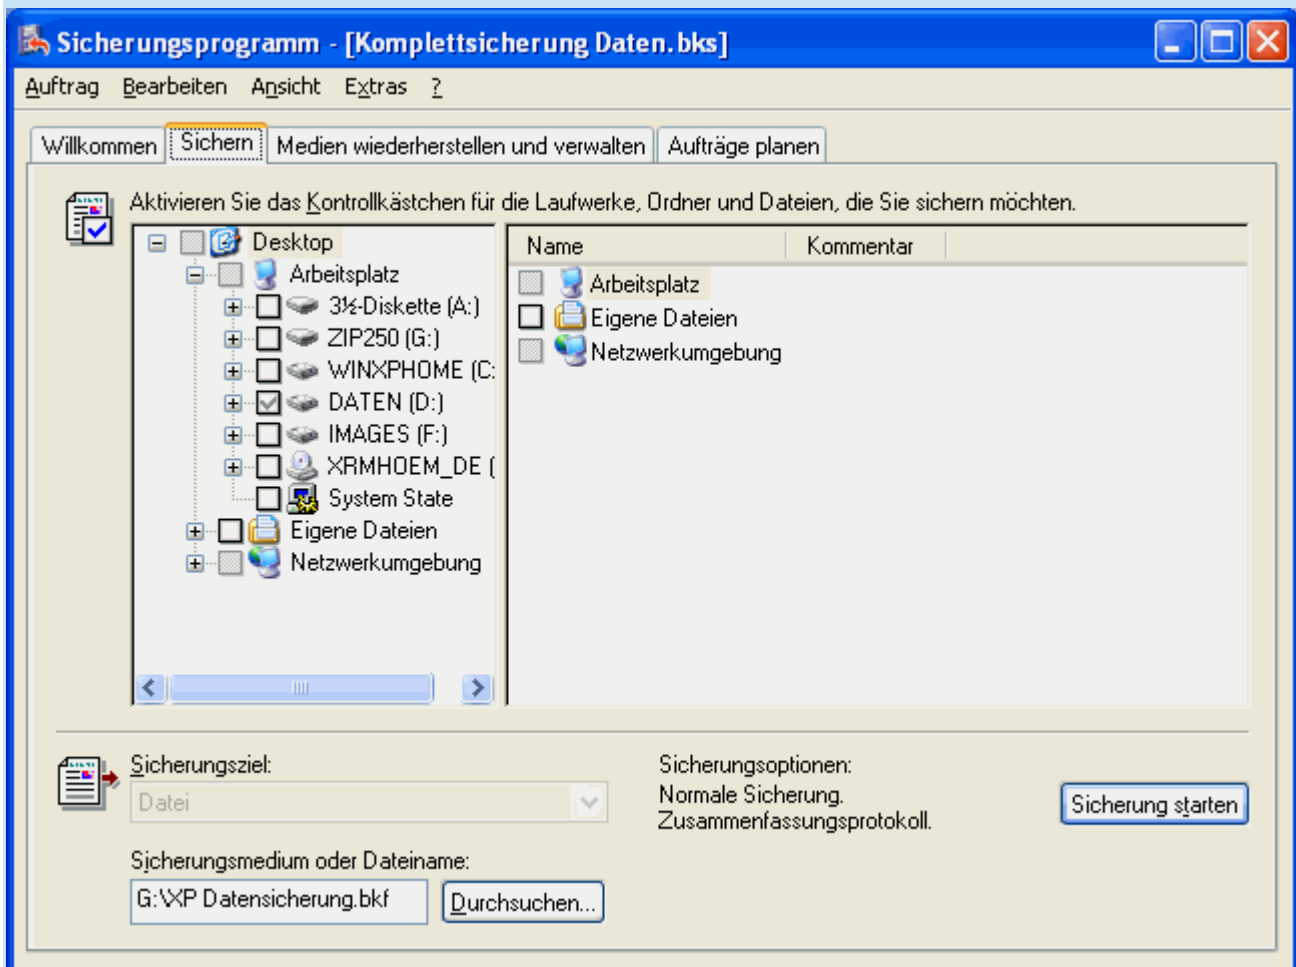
Sicherungsprogramm - [Komplettsicherung Daten.bks]

Auftrag Bearbeiten Ansicht Extras ?

Willkommen | Sichern | Medien wiederherstellen und verwalten | Aufträge planen

Aktivieren Sie das Kontrollkästchen für die Laufwerke, Ordner und Dateien, die Sie sichern möchten.

Desktop
Arbeitsplatz
3½-Diskette (A:)
ZIP250 (G:)
WINXPHOME (C:
DATEN (D:)
IMAGES (F:)
XRMHOEM_DE (
System State
Eigene Dateien
Netzwerkumgebung

| Name | Kommentar |
|---|---|
| Arbeitsplatz | |
| Eigene Dateien | |
| Netzwerkumgebung | |

Sicherungsziel:
Datei

Sicherungsoptionen:
Normale Sicherung.
Zusammenfassungsprotokoll.

Sicherung starten

Sicherungsmedium oder Dateiname:
G:\XP Datensicherung.bkf

Durchsuchen...